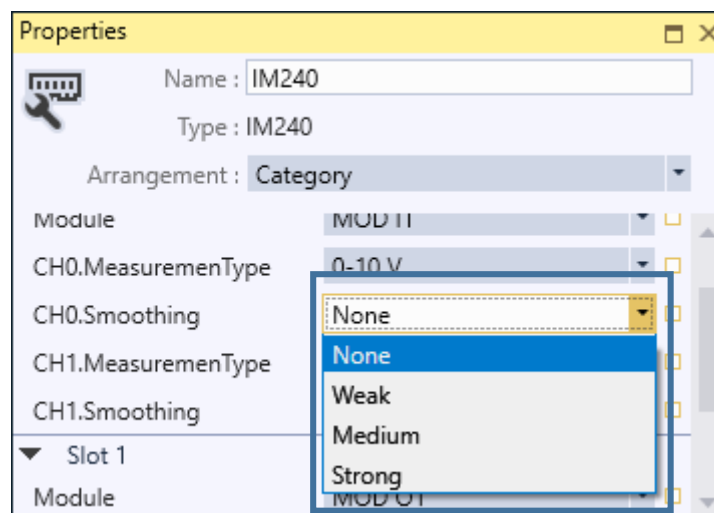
Properties

Name : IM240

Type : IM240

Arrangement : Category

Module MOD I1

CH0.MeasuremenType 0-10 V

CH0.Smoothing None

CH1.MeasuremenType

CH1.Smoothing

None
Weak
Medium
Strong

Slot 1

Module MOD O1